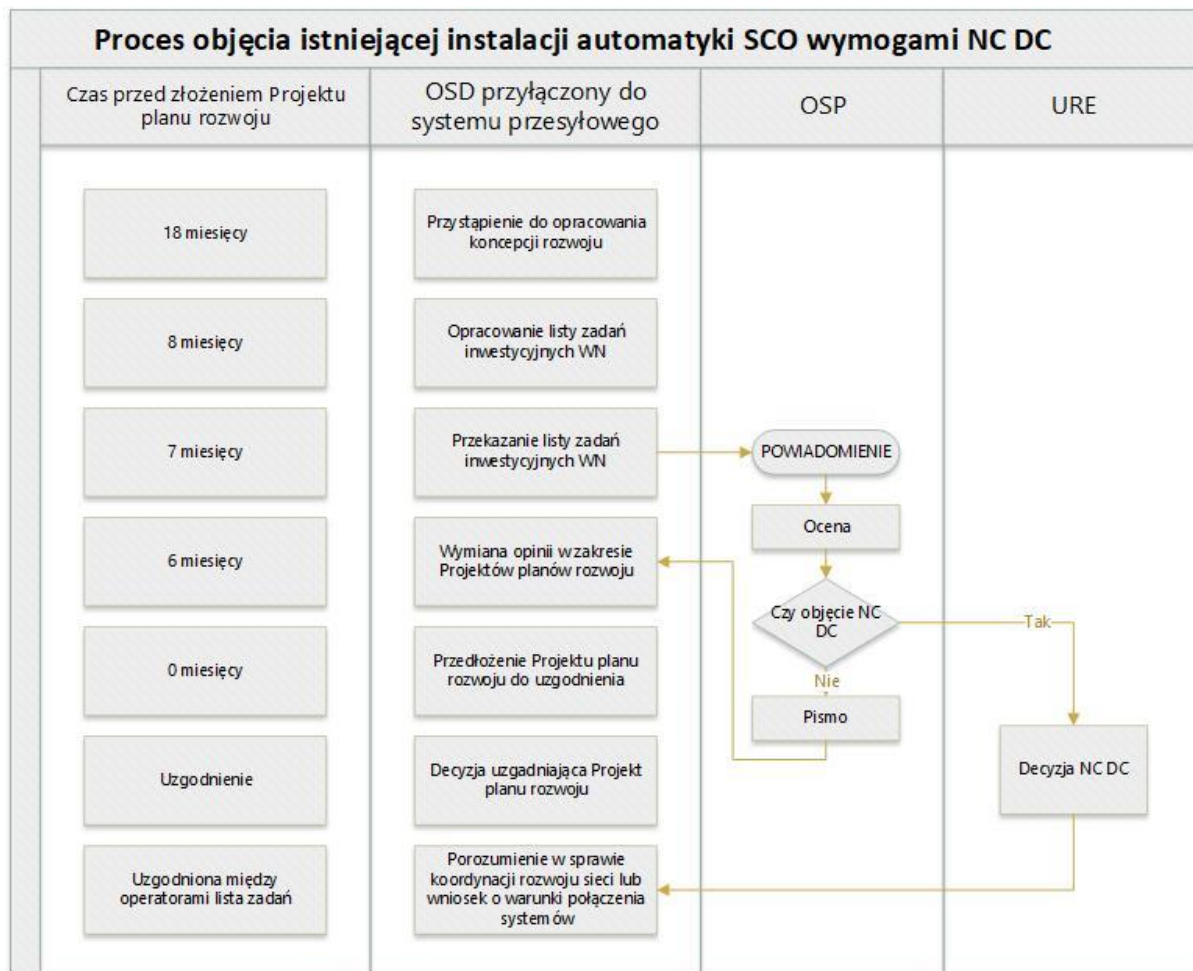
Proces objęcia istniejącej instalacji automatyki SCO wymogami NC DC

Czas przed złożeniem Projektu planu rozwoju

OSD przyłączony do systemu przesyłowego

OSP

URE

18 miesięcy

Przystąpienie do opracowania koncepcji rozwoju

8 miesięcy

Opracowanie listy zadań inwestycyjnych WN

7 miesięcy

Przekazanie listy zadań inwestycyjnych WN

POWIADOMIENIE

Ocena

6 miesięcy

Wymiana opinii w zakresie Projektów planów rozwoju

Czy objęcie NC DC

Tak

Nie

0 miesięcy

Przedłożenie Projektu planu rozwoju do uzgodnienia

Pismo

Uzgodnienie

Decyzja uzgadniająca Projekt planu rozwoju

Decyzja NC DC

Uzgodniona między operatorami lista zadań

Porozumienie w sprawie koordynacji rozwoju sieci lub wniosek o warunki połączenia systemów